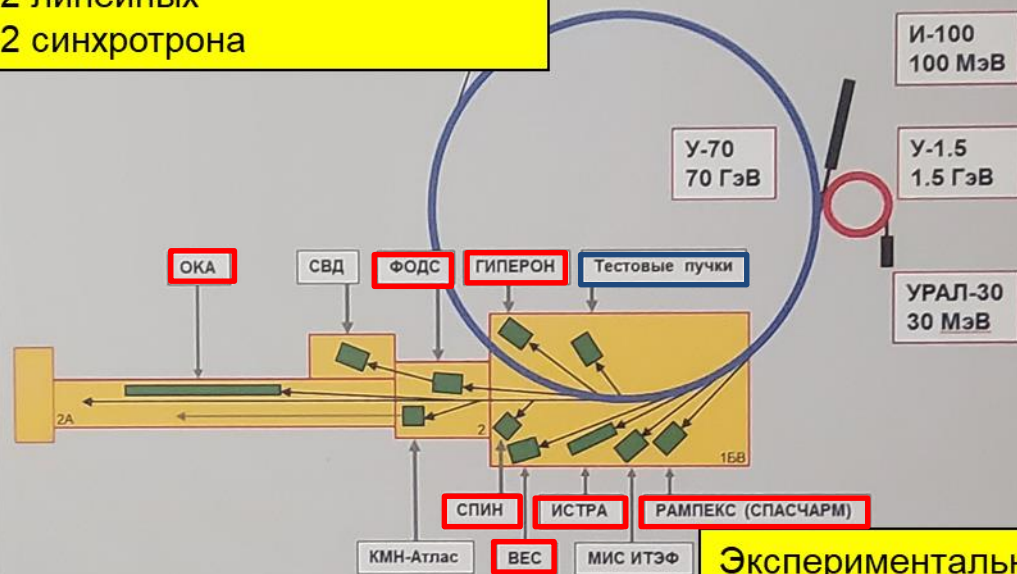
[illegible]
2 синхротрона

И-100
100 МэВ

У-70
70 ГэВ

У-1.5
1.5 ГэВ

УРАЛ-30
30 МэВ

ОКА

СВД

ФОДС

ГИПЕРОН

Тестовые пучки

2А

2

1БВ

СПИН

ИСТРА

РАМПЕКС (СПАСЧАРМ)

КМН-Атлас

ВЕС

МИС ИТЭФ

Экспериментальн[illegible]